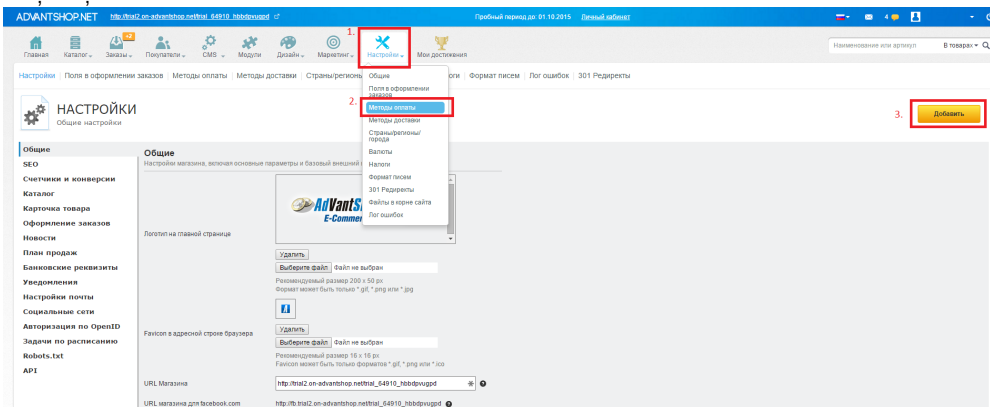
ADVANTSHOP.NET http://trial2.on-advantshop.net/trial_64910_hbbdpvugpd

Пробный период до: 01.10.2015 Личный кабинет

4

Главная Каталог Заказы Покупатели CMS Модули Дизайн Маркетинг Настройки Мои достижения

1.

Наименование или артикул В товарах

Настройки | Поля в оформлении заказов | Методы оплаты | Методы доставки | Страны/регионы | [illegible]логи | Формат писем | Лог ошибок | 301 Редиректы

Общие
Поля в оформлении заказов
2.
Методы оплаты
Методы доставки
Страны/регионы/города
Валюты
Налоги
Формат писем
301 Редиректы
Файлы в корне сайта
Лог ошибок

НАСТРОЙКИ
Общие настройки

3. Добавить

Общие
SEO
Счетчики и конверсии
Каталог
Карточка товара
Оформление заказов
Новости
План продаж
Банковские реквизиты
Уведомления
Настройки почты
Социальные сети
Авторизация по OpenID
Задачи по расписанию
Robots.txt
API

Общие
Настройки магазина, включая основные параметры и базовый внешний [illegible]

Логотип на главной странице

AdVantS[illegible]
E-Comme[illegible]

Удалить
Выберите файл Файл не выбран
Рекомендуемый размер 200 x 50 px
Формат может быть только *.gif, *.png или *.jpg

Favicon в адресной строке браузера

Удалить
Выберите файл Файл не выбран
Рекомендуемый размер 16 x 16 px
Favicon может быть только форматов *.gif, *.png или *.ico

URL Магазина http://trial2.on-advantshop.net/trial_64910_hbbdpvugpd

URL магазина для facebook.com http://fb.trial2.on-advantshop.net/trial_64910_hbbdpvugpd